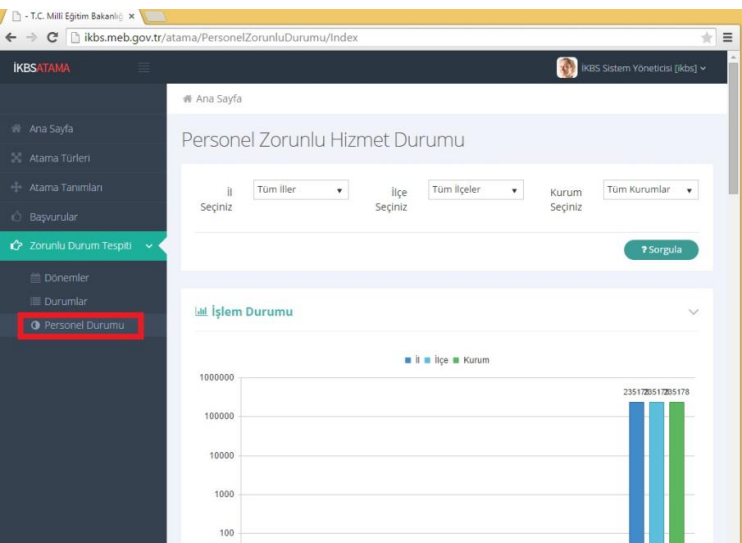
T.C. Milli Eğitim Bakanlığ ×

ikbs.meb.gov.tr/atama/PersonelZorunluDurumu/Index

İKBSATAMA

İKBS Sistem Yöneticisi [ikbs]

Ana Sayfa

Atama Türleri

Atama Tanımları

Başvurular

Zorunlu Durum Tespiti

Dönemler

Durumlar

Personel Durumu

Ana Sayfa

Personel Zorunlu Hizmet Durumu

İl Seçiniz | Tüm İller

İlçe Seçiniz | Tüm İlçeler

Kurum Seçiniz | Tüm Kurumlar

? Sorgula

İşlem Durumu

İl İlçe Kurum

1000000
100000
10000
1000
100

235178 235178 235178